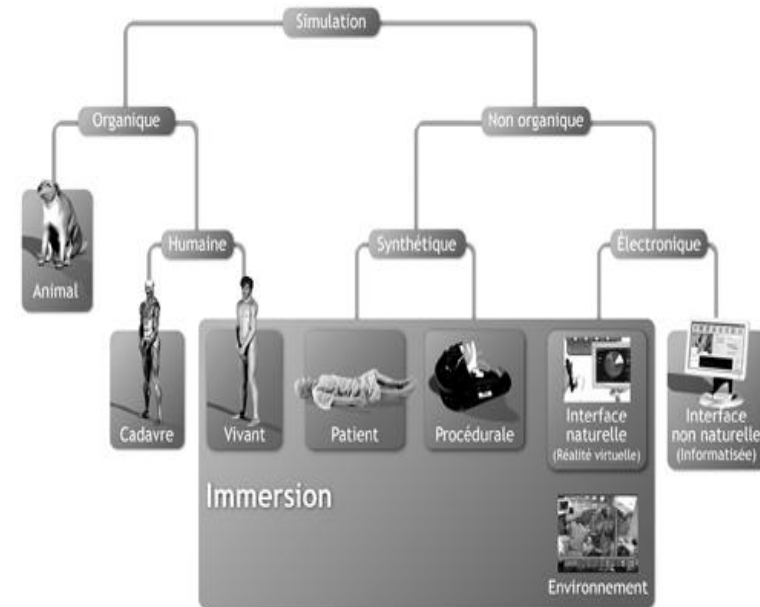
Simulation

Organique

Non organique

Animal

Humaine

Synthétique

Électronique

Cadavre

Vivant

Patient

Procédurale

Interface naturelle (Réalité virtuelle)

Interface non naturelle (Informatisée)

Immersion

Environnement